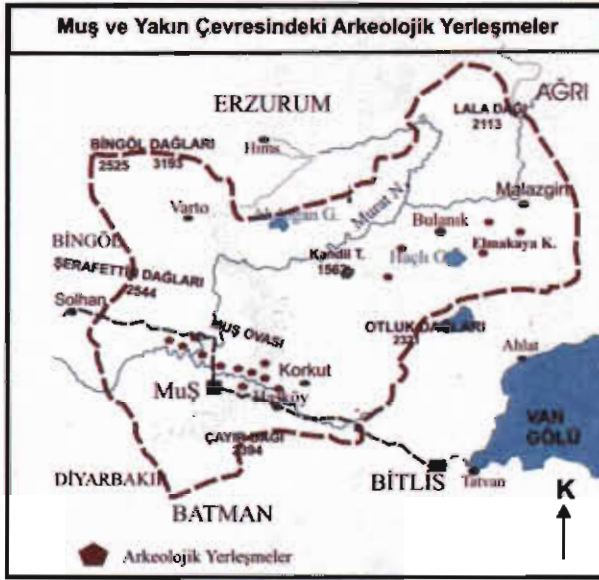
Muş ve Yakın Çevresindeki Arkeolojik Yerleşmeler

ERZURUM
AĞRI
LALA DAĞI
2113
BİNGÖL DAĞLARI
2525 3193
Hınıs
Malazgirt
Varto
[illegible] G.
Murat N.
Bulanık
Elmakaya K.
BİNGÖL
ŞERAFETTİN DAĞLARI
2544
Kandil T.
1567
Haçlı G.
Solhan
MUŞ OVASI
OTLUK DAĞLARI
2321
Ahlat
Korkut
MUŞ
Hasköy
ÇAYIR DAĞI
2394
VAN GÖLÜ
DİYARBAKIR
BİTLİS
Tatvan
K
BATMAN
Arkeolojik Yerleşmeler